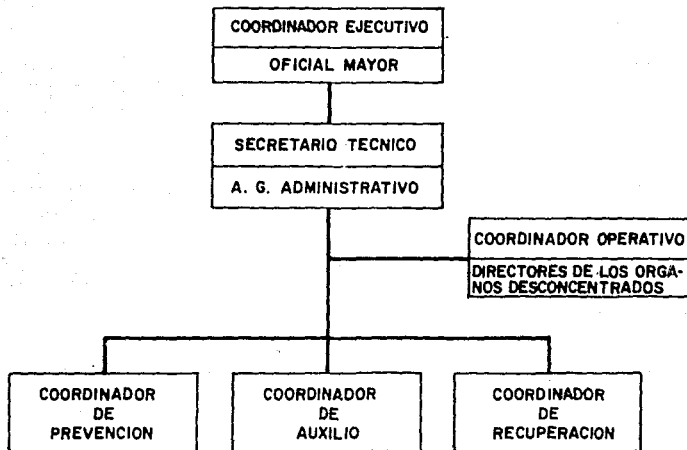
COORDINADOR EJECUTIVO

OFICIAL MAYOR

SECRETARIO TECNICO

A. G. ADMINISTRATIVO

COORDINADOR OPERATIVO

DIRECTORES DE LOS ORGANOS DESCONCENTRADOS

COORDINADOR DE PREVENCION

COORDINADOR DE AUXILIO

COORDINADOR DE RECUPERACION